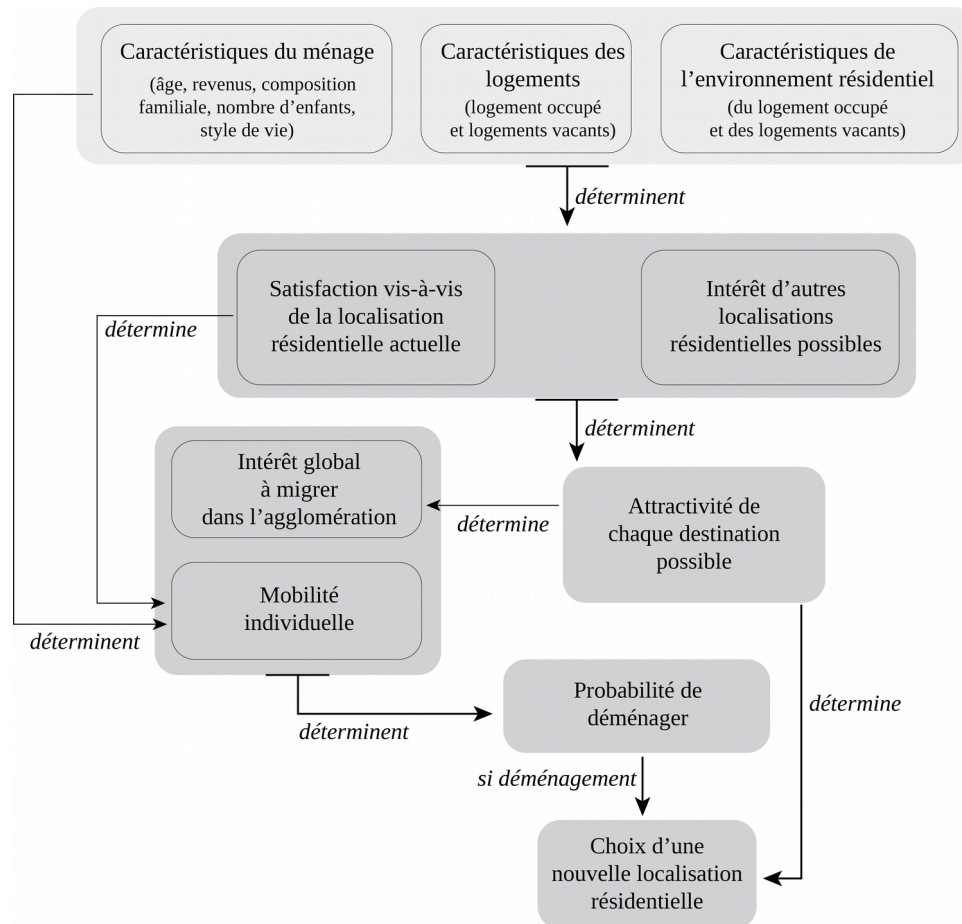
Caractéristiques du ménage
(âge, revenus, composition familiale, nombre d'enfants, style de vie)

Caractéristiques des logements
(logement occupé et logements vacants)

Caractéristiques de l'environnement résidentiel
(du logement occupé et des logements vacants)

déterminent

Satisfaction vis-à-vis de la localisation résidentielle actuelle

Intérêt d'autres localisations résidentielles possibles

détermine

déterminent

Intérêt global à migrer dans l'agglomération

détermine

Attractivité de chaque destination possible

Mobilité individuelle

déterminent

Probabilité de déménager

déterminent

détermine

si déménagement

Choix d'une nouvelle localisation résidentielle